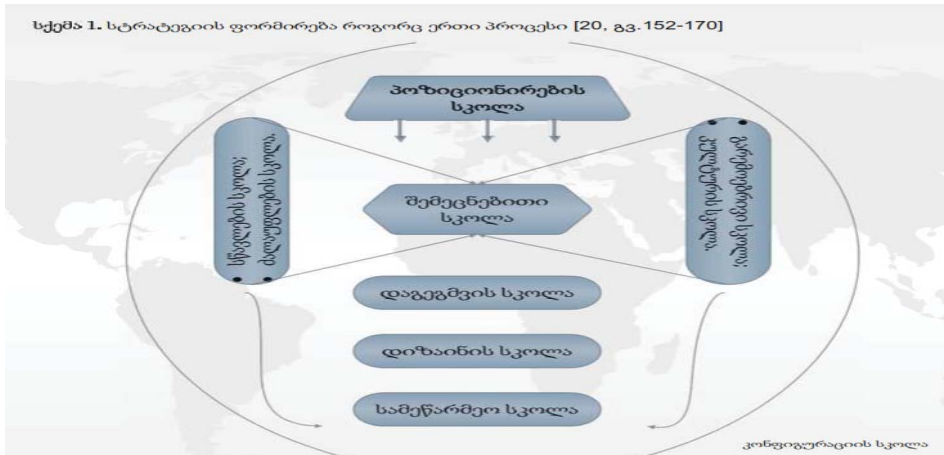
სქემა 1. სტრატეგიის ფორმირება როგორც ერთი პროცესი [20, გვ.152-170]

პოზიციონირების სკოლა

სწავლების სკოლა; ძალაუფლების სკოლა.

კულტურის სკოლა; გარემოს სკოლა.

შემეცნებითი სკოლა

დაგეგმვის სკოლა

დიზაინის სკოლა

სამეწარმეო სკოლა

კონფიგურაციის სკოლა